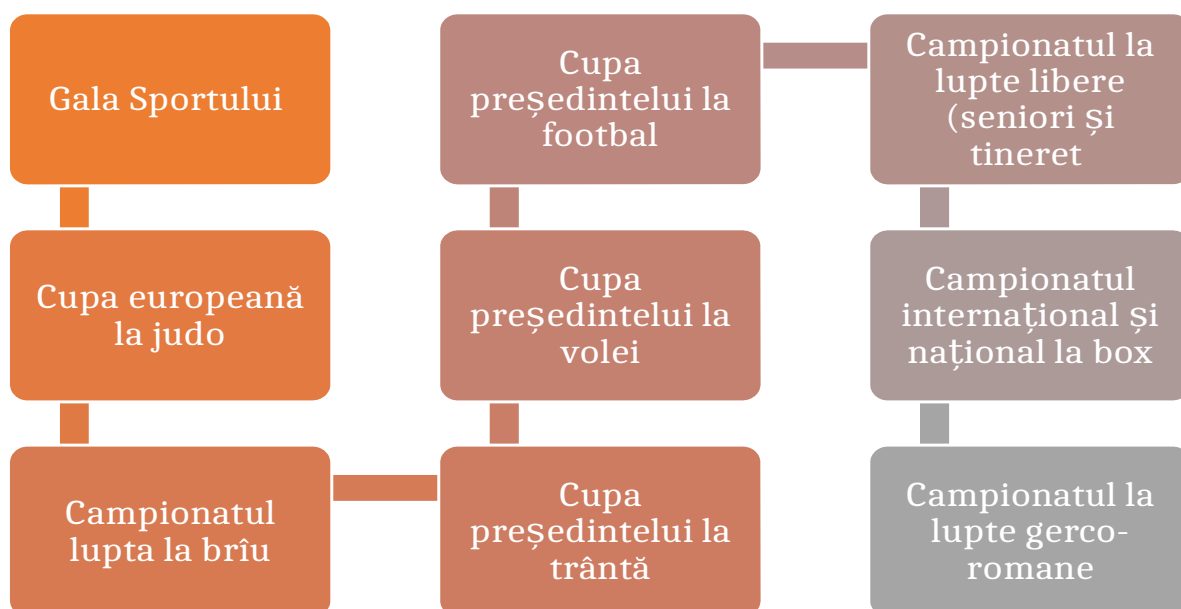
Gala Sportului

Cupa europeană la judo

Campionatul lupta la brîu

Cupa președintelui la trântă

Cupa președintelui la volei

Cupa președintelui la football

Campionatul la lupte libere (seniori și tineret

Campionatul internațional și național la box

Campionatul la lupte gerco-romane